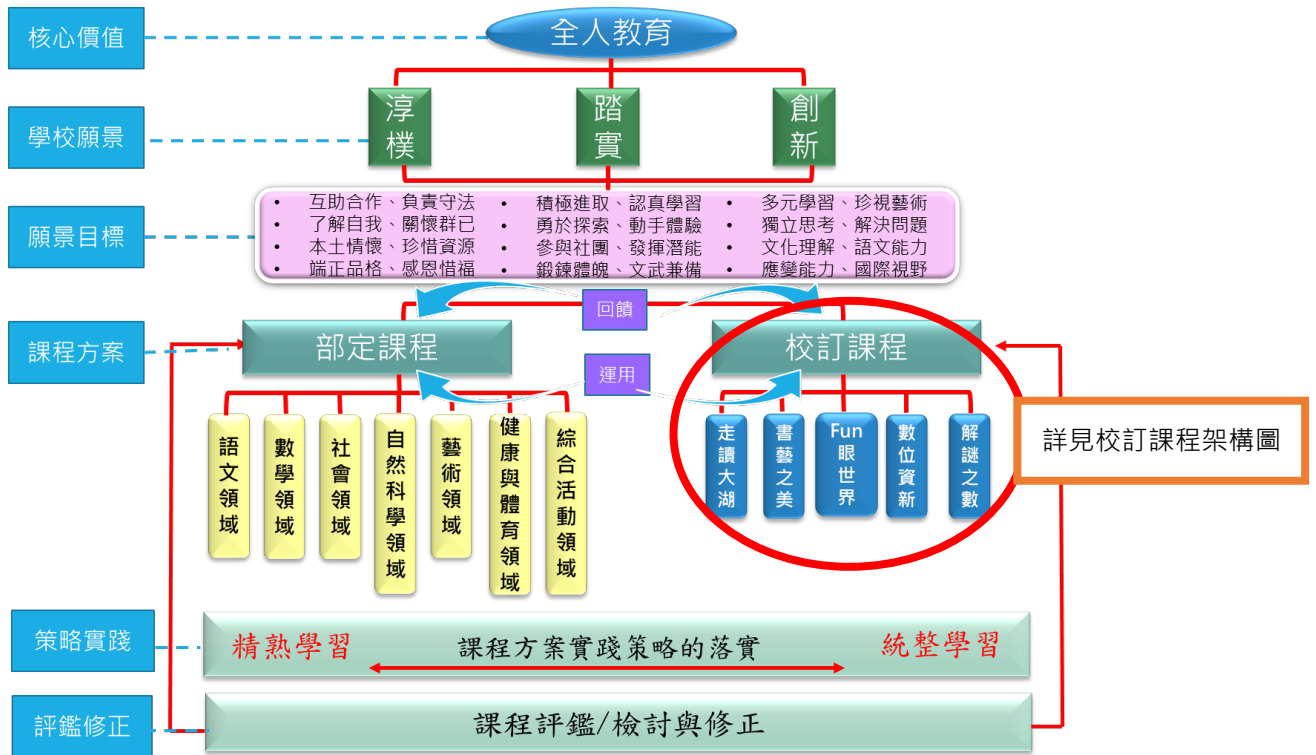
核心價值

全人教育

學校願景

淳樸

踏實

創新

願景目標

- 互助合作、負責守法
- 了解自我、關懷群已
- 本土情懷、珍惜資源
- 端正品格、感恩惜福

- 積極進取、認真學習
- 勇於探索、動手體驗
- 參與社團、發揮潛能
- 鍛鍊體魄、文武兼備

- 多元學習、珍視藝術
- 獨立思考、解決問題
- 文化理解、語文能力
- 應變能力、國際視野

回饋

課程方案

部定課程

運用

校訂課程

語文領域

數學領域

社會領域

自然科學領域

藝術領域

健康與體育領域

綜合活動領域

走讀大湖

書藝之美

Fun眼世界

數位資新

解謎之數

詳見校訂課程架構圖

策略實踐

精熟學習

課程方案實踐策略的落實

統整學習

評鑑修正

課程評鑑/檢討與修正